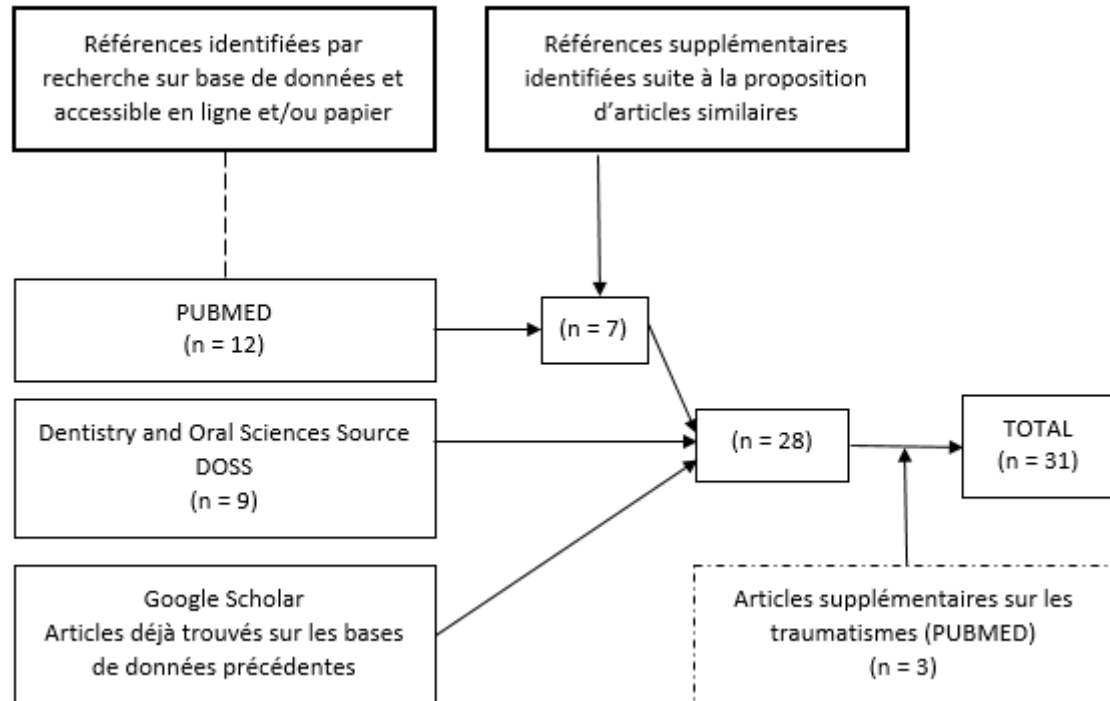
Références identifiées par recherche sur base de données et accessible en ligne et/ou papier

Références supplémentaires identifiées suite à la proposition d'articles similaires

PUBMED
(n = 12)

(n = 7)

Dentistry and Oral Sciences Source
DOSS
(n = 9)

(n = 28)

TOTAL
(n = 31)

Google Scholar
Articles déjà trouvés sur les bases de données précédentes

Articles supplémentaires sur les traumatismes (PUBMED)
(n = 3)